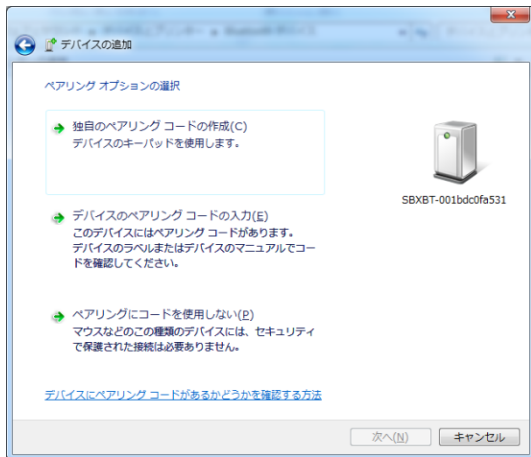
デバイスの追加

ペアリング オプションの選択

独自のペアリング コードの作成(C)
デバイスのキーパッドを使用します。

SBXBT-001bdc0fa531

デバイスのペアリング コードの入力(E)
このデバイスにはペアリング コードがあります。デバイスのラベルまたはデバイスのマニュアルでコードを確認してください。

ペアリングにコードを使用しない(P)
マウスなどのこの種類のデバイスには、セキュリティで保護された接続は必要ありません。

デバイスにペアリング コードがあるかどうかを確認する方法

次へ(N)
キャンセル